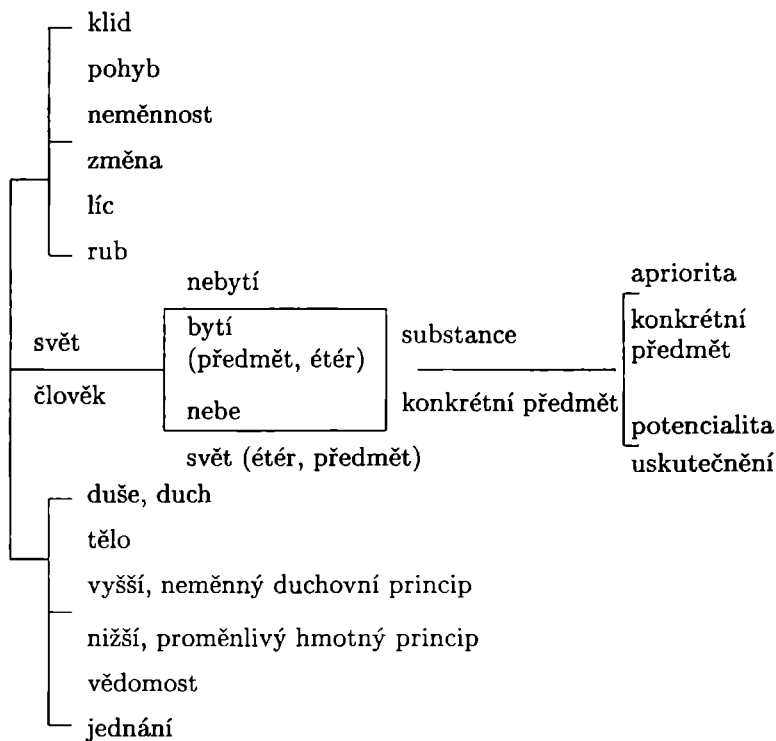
klid
pohyb
neměnnost
změna
líc
rub

nebytí
svět
bytí (předmět, étér)
substance
apriorita
konkrétní předmět
člověk
nebe
konkrétní předmět
potencialita
svět (étér, předmět)
uskutečnění

duše, duch
tělo
vyšší, neměnný duchovní princip
nižší, proměnlivý hmotný princip
vědomost
jednání